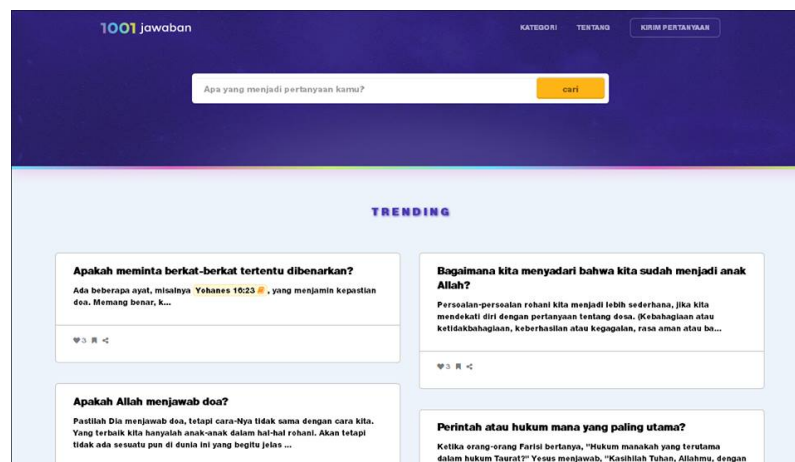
1001 jawaban

KATEGORI TENTANG KIRIM PERTANYAAN

Apa yang menjadi pertanyaan kamu?

cari

TRENDING

Apakah meminta berkat-berkat tertentu dibenarkan?

Ada beberapa ayat, misalnya Yohanes 16:23, yang menjamin kepastian doa. Memang benar, k...

3

Apakah Allah menjawab doa?

Pastilah Dia menjawab doa, tetapi cara-Nya tidak sama dengan cara kita. Yang terbaik kita hanyalah anak-anak dalam hal-hal rohani. Akan tetapi tidak ada sesuatu pun di dunia ini yang begitu jelas ...

Bagaimana kita menyadari bahwa kita sudah menjadi anak Allah?

Persoalan-persoalan rohani kita menjadi lebih sederhana, jika kita mendekati diri dengan pertanyaan tentang dosa. (Kebahagiaan atau ketidakbahagiaan, keberhasilan atau kegagalan, rasa aman atau ba...

3

Perintah atau hukum mana yang paling utama?

Ketika orang-orang Farisi bertanya, "Hukum manakah yang terutama dalam hukum Taurat?" Yesus menjawab, "Kasihilah Tuhan, Allahmu, dengan